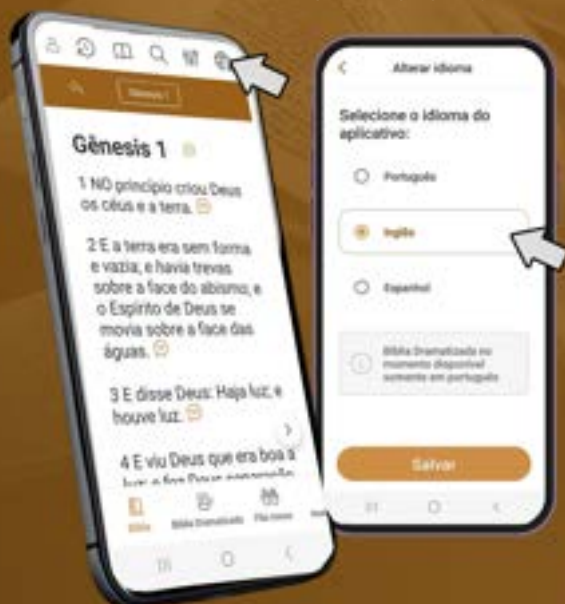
Gênesis 1

Gênesis 1

1 NO princípio criou Deus os céus e a terra.

2 E a terra era sem forma e vazia; e havia trevas sobre a face do abismo; e o Espírito de Deus se movia sobre a face das águas.

3 E disse Deus: Haja luz; e houve luz.

4 E viu Deus que era boa a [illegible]

Bíblia

Bíblia Dramatizada

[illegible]

Alterar idioma

Selecione o idioma do aplicativo:

Português

Inglês

Espanhol

Bíblia Dramatizada no momento disponível somente em português

Salvar